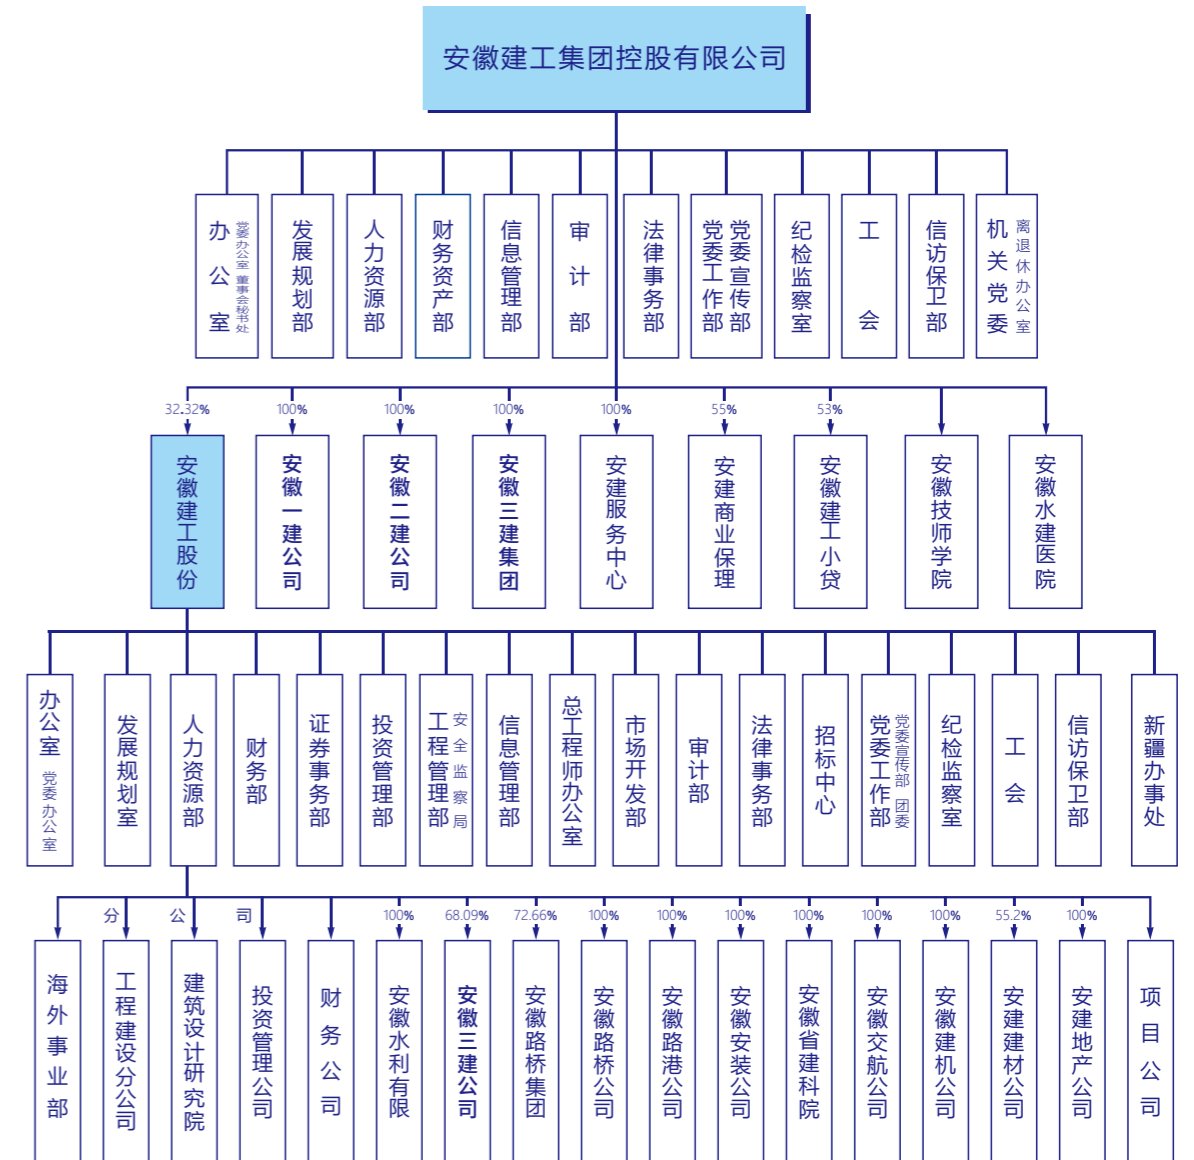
安徽建工集团控股有限公司

办公室 党委办公室 董事会秘书处
发展规划部
人力资源部
财务资产部
信息管理部
审计部
法律事务部
党委工作部
党委宣传部
纪检监察室
工会
信访保卫部
机关党委 离退休办公室

32.32% 安徽建工股份
100% 安徽一建公司
100% 安徽二建公司
100% 安徽三建集团
100% 安建服务中心
55% 安建商业保理
53% 安徽建工小贷
安徽技师学院
安徽水建医院

办公室 党委办公室
发展规划室
人力资源部
财务部
证券事务部
投资管理部
工程管理部 安全监察局
信息管理部
总工程师办公室
市场开发部
审计部
法律事务部
招标中心
党委工作部 党委宣传部 团委
纪检监察室
工会
信访保卫部
新疆办事处

分 公 司
海外事业部
工程建设分公司
建筑设计研究院
投资管理公司
财务公司
100% 安徽水利有限
68.09% 安徽三建公司
72.66% 安徽路桥集团
100% 安徽路桥公司
100% 安徽路港公司
100% 安徽安装公司
100% 安徽省建科院
100% 安徽交航公司
100% 安徽建机公司
55.2% 安建建材公司
100% 安建地产公司
项目公司